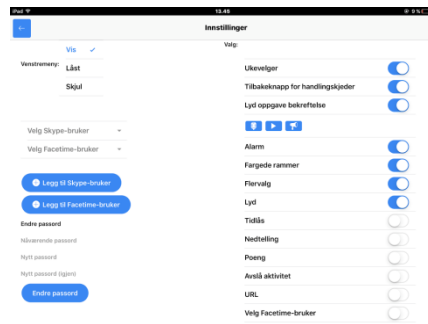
iPad
13.45
9 %

Innstillinger

Valg:

Venstremeny:
Vis ✓
Låst
Skjul

Velg Skype-bruker
Velg Facetime-bruker

Legg til Skype-bruker
Legg til Facetime-bruker

Endre passord
Nåværende passord
Nytt passord
Nytt passord (igjen)
Endre passord

Ukevelger
Tilbakeknapp for handlingskjeder
Lyd oppgave bekreftelse
Alarm
Fargede rammer
Flervalg
Lyd
Tidlås
Nedtelling
Poeng
Avslå aktivitet
URL
Velg Facetime-bruker